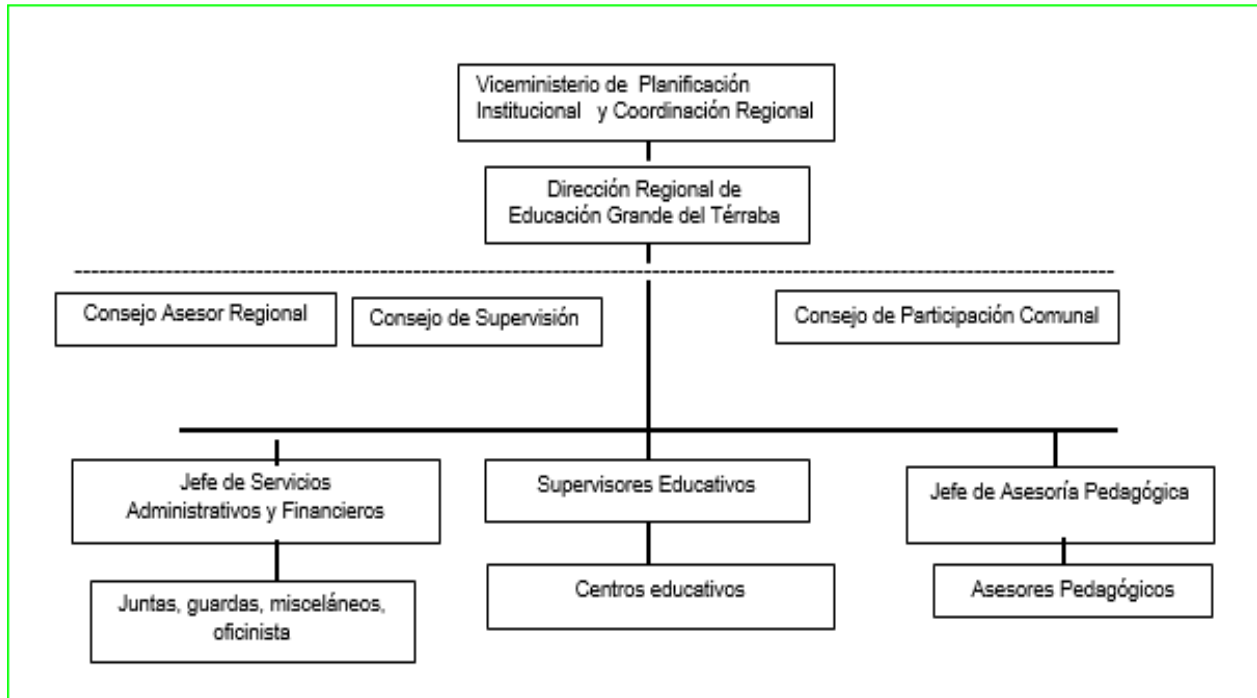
Viceministerio de Planificación Institucional y Coordinación Regional

Dirección Regional de Educación Grande del Térraba

Consejo Asesor Regional

Consejo de Supervisión

Consejo de Participación Comunal

Jefe de Servicios Administrativos y Financieros

Juntas, guardas, misceláneos, oficinista

Supervisores Educativos

Centros educativos

Jefe de Asesoría Pedagógica

Asesores Pedagógicos